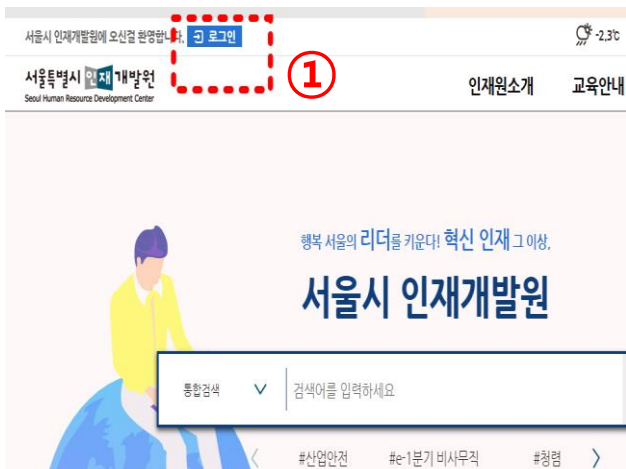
서울시 인재개발원에 오신걸 환영합니다. 로그인

①

-2.3℃

서울특별시 인재개발원
Seoul Human Resource Development Center

인재원소개 교육안내

행복 서울의 리더를 키운다! 혁신 인재 그 이상,

서울시 인재개발원

통합검색

검색어를 입력하세요

#산업안전 #e-1분기 비사무직 #청렴